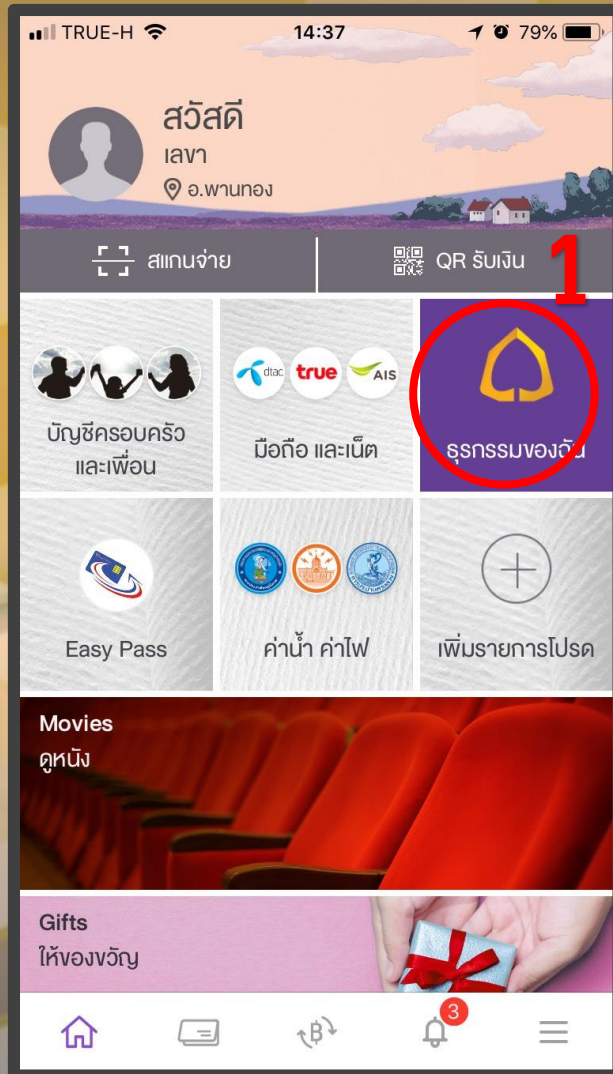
TRUE-H 14:37 79%

สวัสดี
เลขา
อ.พานทอง

สแกนจ่าย
QR รับเงิน
1

บัญชีครอบครัว และเพื่อน

dtac true AIS
มือถือ และเน็ต

ธุรกรรมของฉัน

Easy Pass

ค่าน้ำ ค่าไฟ

เพิ่มรายการโปรด

Movies
ดูหนัง

Gifts
ให้ของขวัญ

3